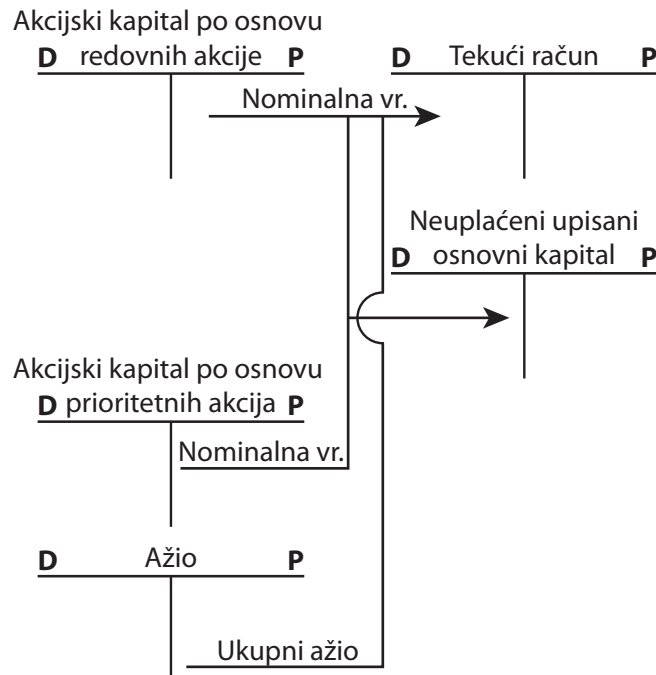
Akcijski kapital po osnovu
**D** redovnih akcije **P**

**D** Tekući račun **P**

Nominalna vr.

Neuplaćeni upisani
**D** osnovni kapital **P**

Akcijski kapital po osnovu
**D** prioritetnih akcija **P**

Nominalna vr.

**D** Ažio **P**

Ukupni ažio